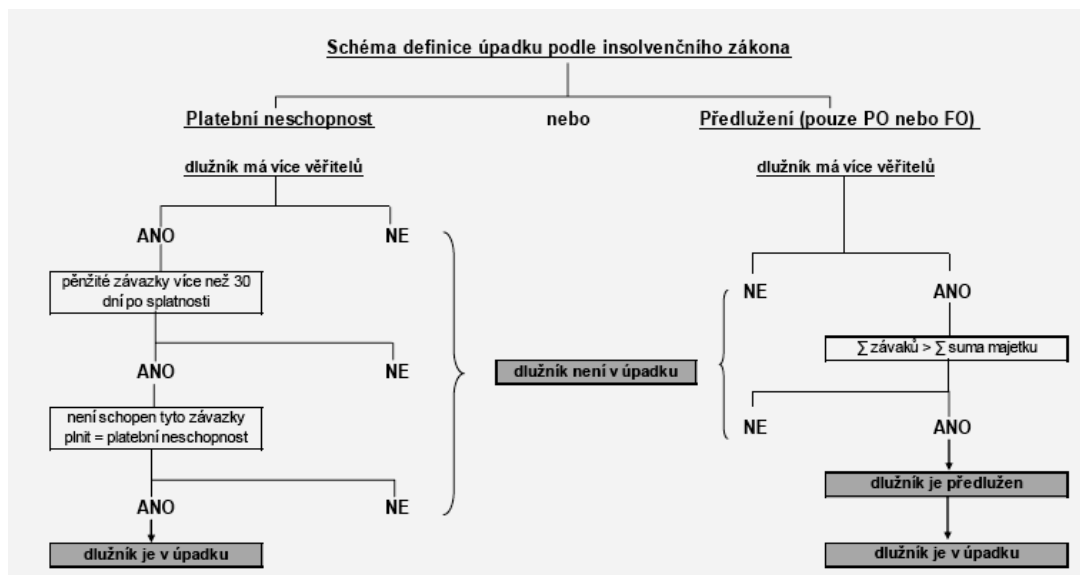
Schéma definice úpadku podle insolvenčního zákona

Platební neschopnost

nebo

Předlužení (pouze PO nebo FO)

dlužník má více věřitelů

ANO

NE

pěnžité závazky více než 30 dní po splatnosti

ANO

NE

není schopen tyto závazky plnit = platební neschopnost

ANO

NE

dlužník je v úpadku

dlužník není v úpadku

dlužník má více věřitelů

NE

ANO

$\sum$ závaků > $\sum$ suma majetku

NE

ANO

dlužník je předlužen

dlužník je v úpadku